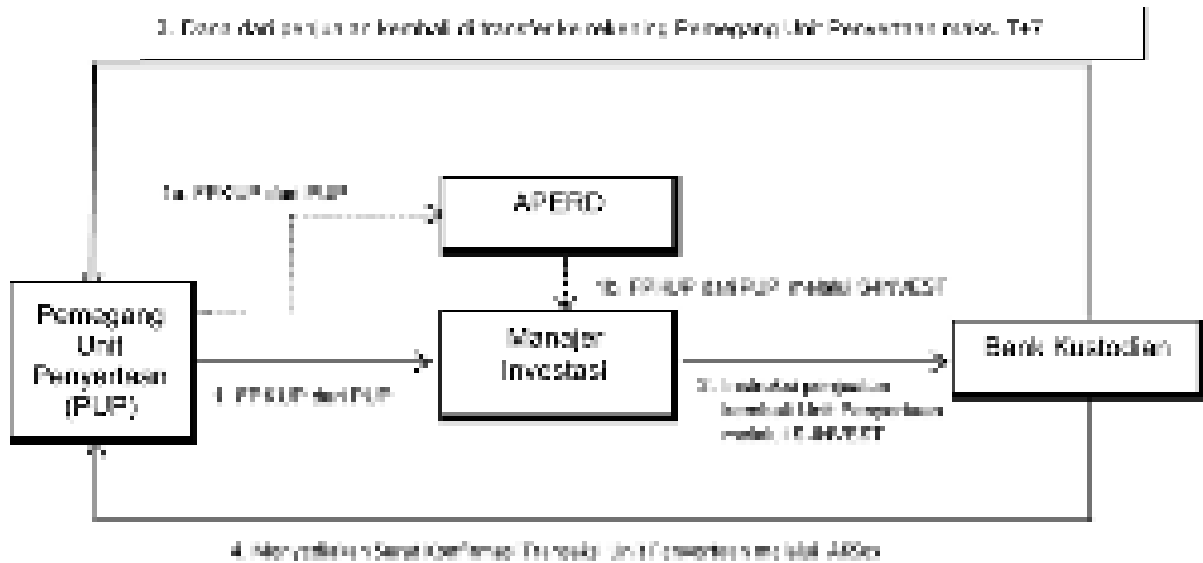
3. Dana dari penjualan kembali di transfer ke rekening Pemegang Unit Penyertaan paling lambat T+7

1a. FPKUP dari PUP

APERD

1b. FPKUP dari PUP melalui S-INVEST

Pemegang Unit Penyertaan (PUP)

Manajer Investasi

Bank Kustodian

1. FPKUP dari PUP

2. Instruksi penjualan kembali Unit Penyertaan melalui S-INVEST

4. Menyediakan Surat Konfirmasi Transaksi Unit Penyertaan melalui AKSes